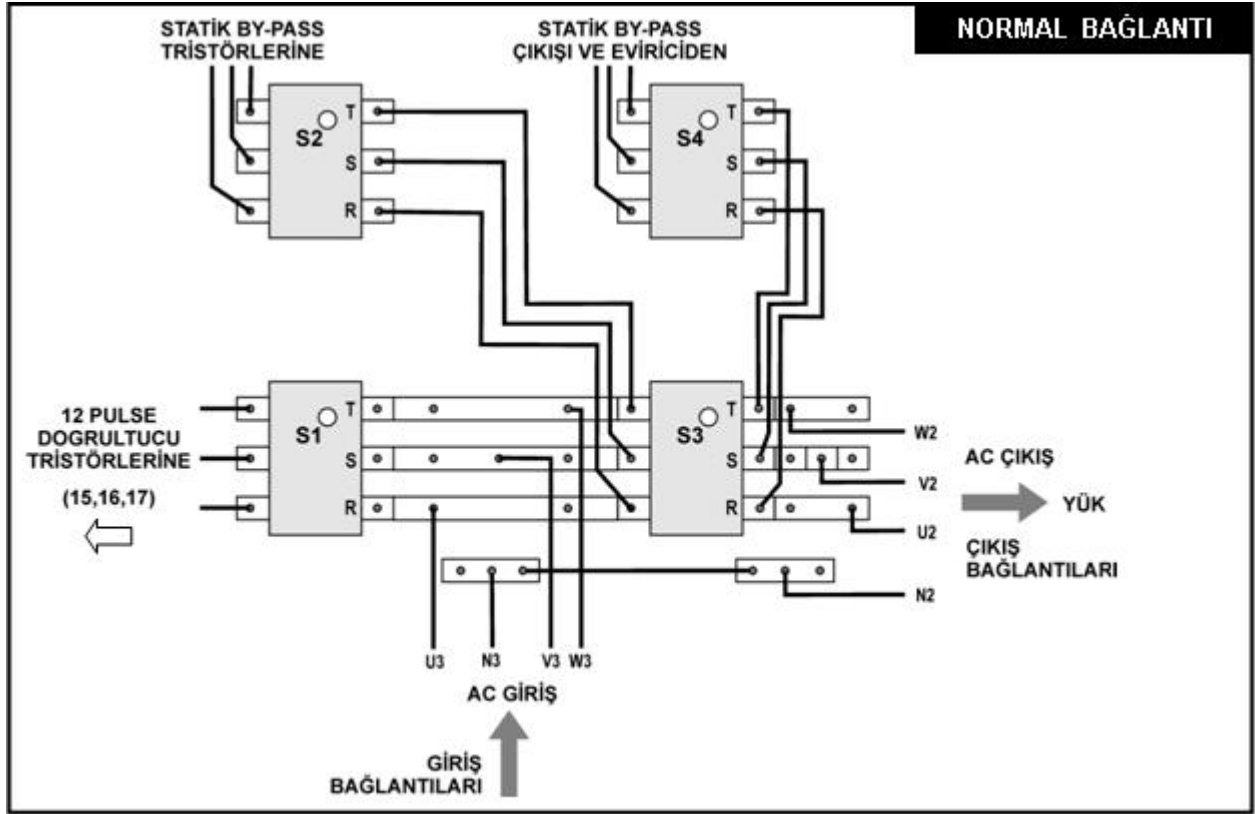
STATİK BY-PASS TRİSTÖRLERİNE

STATİK BY-PASS ÇIKIŞI VE EVİRİCİDEN

NORMAL BAĞLANTI

S2
T
S
R

S4
T
S
R

12 PULSE DOGRULTUCU TRİSTÖRLERİNE

(15,16,17)

S1
T
S
R

S3
T
S
R

W2

AC ÇIKIŞ

V2

YÜK

U2

ÇIKIŞ BAĞLANTILARI

N2

U3
N3
V3
W3

AC GİRİŞ

GİRİŞ BAĞLANTILARI